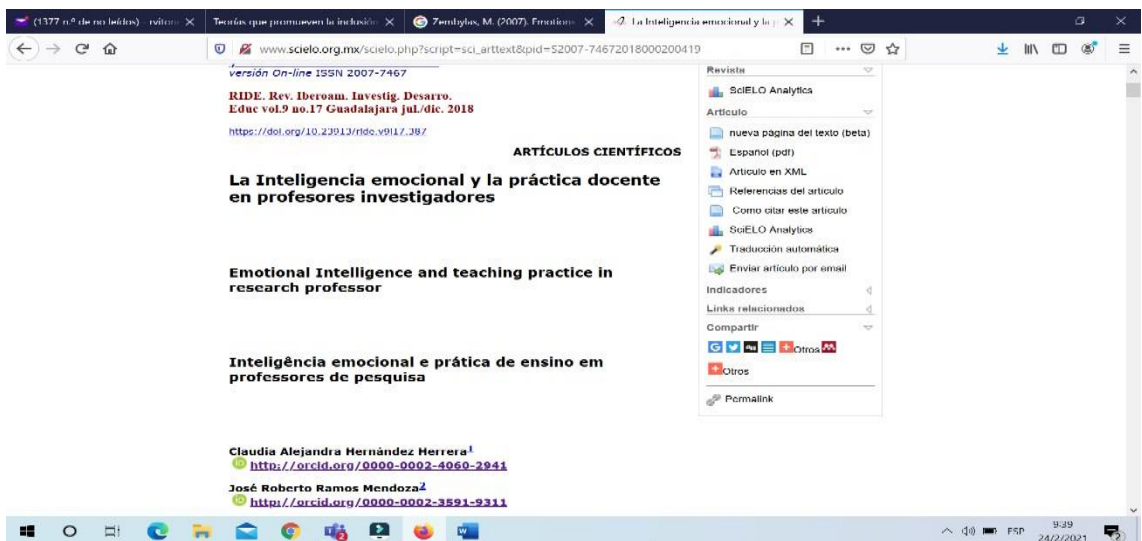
(1377 n.º de no leídos) - rvitoro ×
Teorías que promueven la inclusión ×
Zembylas, M. (2007). Emotions ×
La Inteligencia emocional y la p ×

www.scielo.org.mx/scielo.php?script=sci_arttext&pid=S2007-74672018000200419

versión On-line ISSN 2007-7467

RIDE. Rev. Iberoam. Investig. Desarro. Educ vol.9 no.17 Guadalajara jul./dic. 2018

https://doi.org/10.23913/ride.v9i17.387

ARTÍCULOS CIENTÍFICOS

La Inteligencia emocional y la práctica docente en profesores investigadores

Emotional Intelligence and teaching practice in research professor

Inteligência emocional e prática de ensino em professores de pesquisa

Claudia Alejandra Hernández Herrera$^{1}$
http://orcid.org/0000-0002-4060-2941

José Roberto Ramos Mendoza$^{2}$
http://orcid.org/0000-0002-3591-9311

Revista
SciELO Analytics
Artículo
nueva página del texto (beta)
Español (pdf)
Artículo en XML
Referencias del artículo
Como citar este artículo
SciELO Analytics
Traducción automática
Enviar artículo por email
Indicadores
Links relacionados
Compartir
Otros
Otros
Permalink

ESP 9:39 24/2/2021